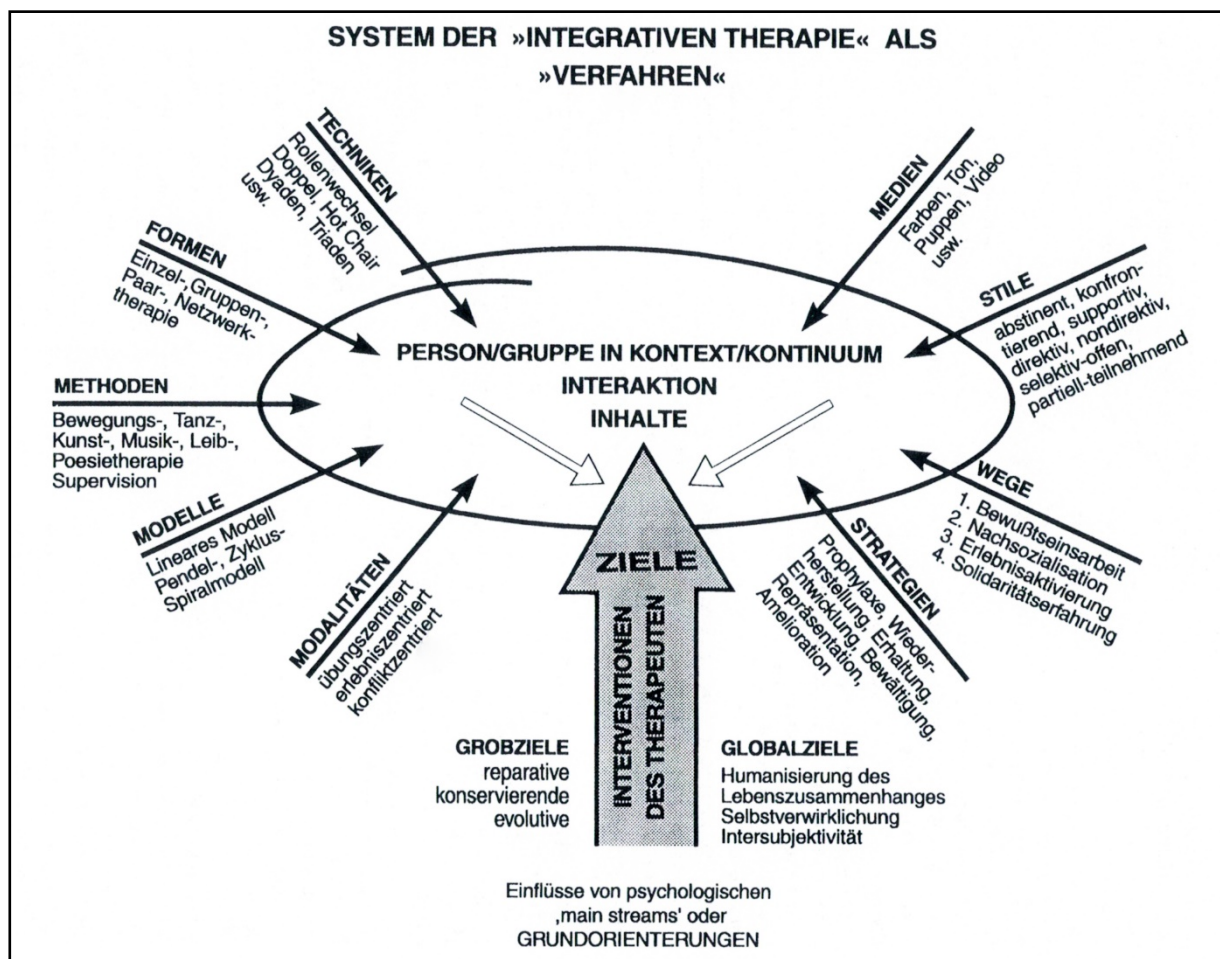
SYSTEM DER »INTEGRATIVEN THERAPIE« ALS »VERFAHREN«

TECHNIKEN
Rollenwechsel Doppel, Hot Chair Dyaden, Triaden usw.

MEDIEN
Farben, Ton, Puppen, Video usw.

FORMEN
Einzel-, Gruppen-, Paar-, Netzwerktherapie

STILE
abstinent, konfrontierend, supportiv, direktiv, nondirektiv, selektiv-offen, partiell-teilnehmend

PERSON/GRUPPE IN KONTEXT/KONTINUUM
INTERAKTION
INHALTE

METHODEN
Bewegungs-, Tanz-, Kunst-, Musik-, Leib-, Poesietherapie Supervision

WEGE
1. Bewußtseinsarbeit
2. Nachsozialisation
3. Erlebnisaktivierung
4. Solidaritätserfahrung

MODELLE
Lineares Modell Pendel-, Zyklus-Spiralmodell

MODALITÄTEN
übungszentriert erlebniszentriert konfliktzentriert

ZIELE

INTERVENTIONEN DES THERAPEUTEN

STRATEGIEN
Prophylaxe, Wiederherstellung, Erhaltung, Entwicklung, Bewältigung, Repräsentation, Amelioration

GROBZIELE
reparative
konservierende
evolutive

GLOBALZIELE
Humanisierung des Lebenszusammenhanges
Selbstverwirklichung
Intersubjektivität

Einflüsse von psychologischen ‚main streams' oder GRUNDORIENTERUNGEN